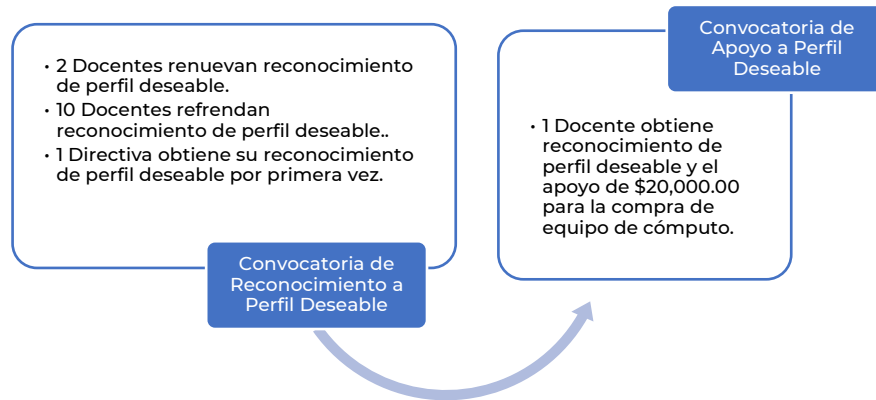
• 2 Docentes renuevan reconocimiento de perfil deseable.
• 10 Docentes refrendan reconocimiento de perfil deseable..
• 1 Directiva obtiene su reconocimiento de perfil deseable por primera vez.

Convocatoria de Reconocimiento a Perfil Deseable

Convocatoria de Apoyo a Perfil Deseable

• 1 Docente obtiene reconocimiento de perfil deseable y el apoyo de \$20,000.00 para la compra de equipo de cómputo.